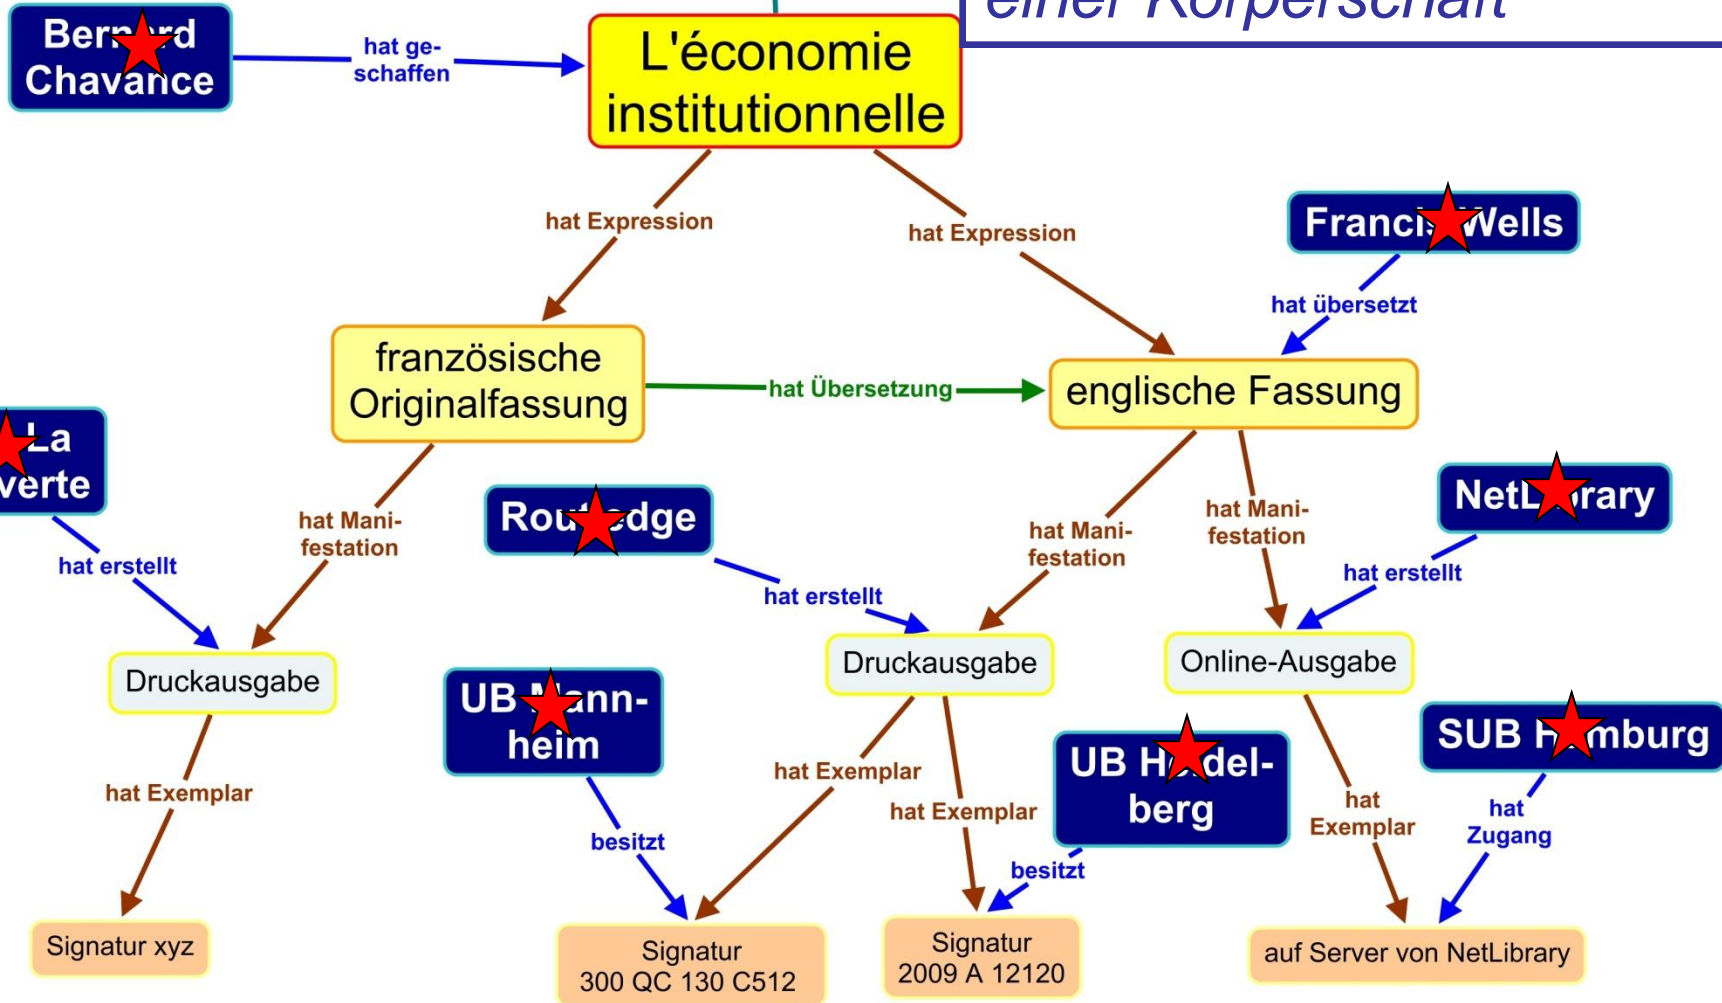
einer Körperschaft

Ber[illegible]rd Chavance

hat geschaffen

L'économie institutionnelle

hat Expression

hat Expression

Franci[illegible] Wells

hat übersetzt

französische Originalfassung

hat Übersetzung

englische Fassung

La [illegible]verte

hat erstellt

hat Manifestation

Rou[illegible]edge

hat erstellt

hat Manifestation

hat Manifestation

NetL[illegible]rary

hat erstellt

Druckausgabe

Druckausgabe

Online-Ausgabe

UB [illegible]annheim

UB H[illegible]delberg

SUB H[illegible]mburg

hat Exemplar

besitzt

hat Exemplar

hat Exemplar

besitzt

hat Exemplar

hat Zugang

Signatur xyz

Signatur 300 QC 130 C512

Signatur 2009 A 12120

auf Server von NetLibrary